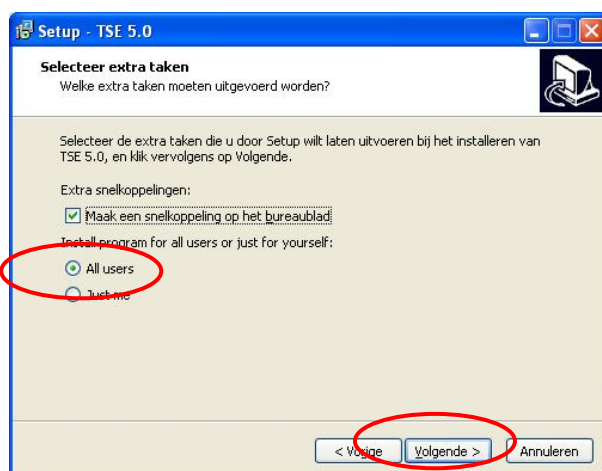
Setup - TSE 5.0

Selecteer extra taken
Welke extra taken moeten uitgevoerd worden?

Selecteer de extra taken die u door Setup wilt laten uitvoeren bij het installeren van TSE 5.0, en klik vervolgens op Volgende.

Extra snelkoppelingen:

Maak een snelkoppeling op het bureaublad

Install program for all users or just for yourself:

All users

Just me

< Vorige

Volgende >

Annuleren